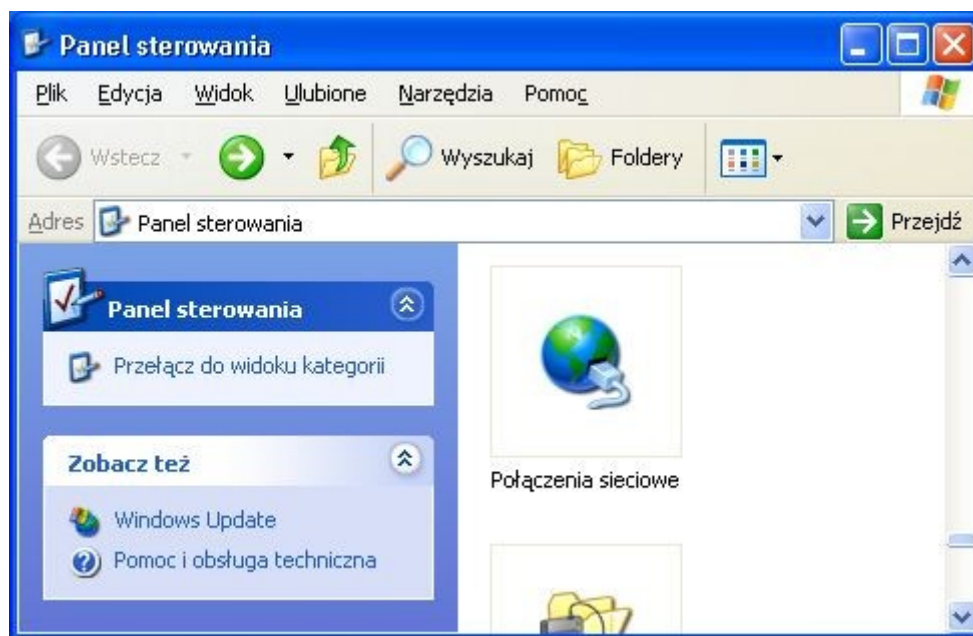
Panel sterowania

Plik Edycja Widok Ulubione Narzędzia Pomoc

Wstecz Wyszukaj Foldery

Adres Panel sterowania Przejdź

Panel sterowania

Przełącz do widoku kategorii

Zobacz też

Windows Update

Pomoc i obsługa techniczna

Połączenia sieciowe